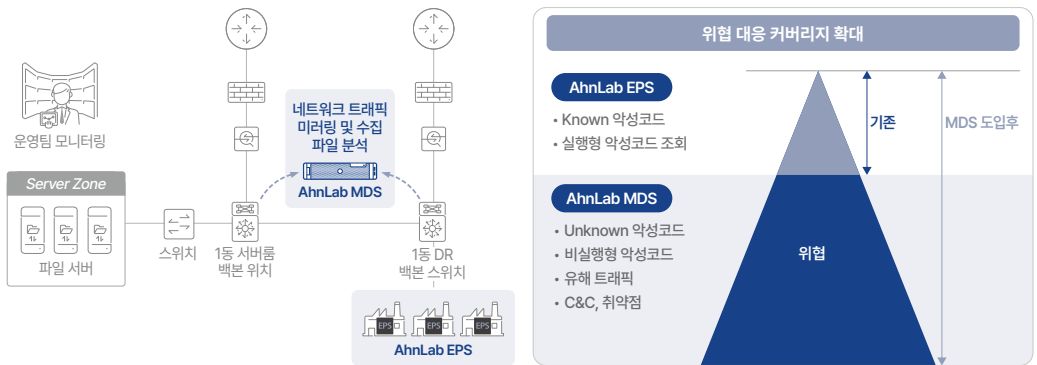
운영팀 모니터링

Server Zone

파일 서버

스위치

1동 서버룸 백본 위치

네트워크 트래픽 미러링 및 수집 파일 분석

AhnLab MDS

1동 DR 백본 스위치

EPS

EPS

EPS

AhnLab EPS

위협 대응 커버리지 확대

AhnLab EPS

• Known 악성코드

• 실행형 악성코드 조회

AhnLab MDS

• Unknown 악성코드

• 비실행형 악성코드

• 유해 트래픽

• C&C, 취약점

기존

MDS 도입후

위협